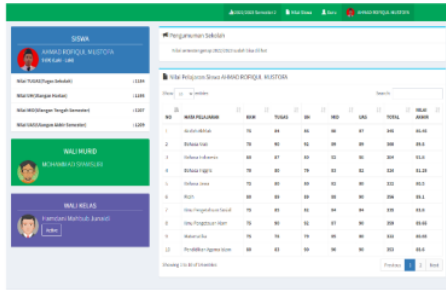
2021/2022 Semester 1 | Nilai Siswa | Akun | AHMAD RORIQUL MUSTOFA

SISWA
AHMAD RORIQUL MUSTOFA
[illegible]

Nilai TUGAS (Tugas Sekolah) : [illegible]
Nilai UH (Ulangan Harian) : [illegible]
Nilai MID (Ulangan Tengah Semester) : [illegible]
Nilai UAS (Ulangan Akhir Semester) : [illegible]

WALI MURID
MOHAMMAD SYAMSURI

WALI KELAS
Hamdani Mahfudh Junaedi
Kelas

Pengumuman Sekolah
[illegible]

Nilai Pelajaran Siswa AHMAD RORIQUL MUSTOFA

Show 10 entries | Search:

| NO | MATA PELAJARAN | KKM | TUGAS | UH | MID | UAS | TOTAL | NILAI AKHIR |
|---|---|---|---|---|---|---|---|---|
| 1 | Al-Qur'an Hadits | 75 | 84 | 81 | 86 | 87 | 338 | 84.5 |
| 2 | Bahasa Arab | 75 | 90 | 91 | 89 | 89 | 359 | 89.8 |
| 3 | Bahasa Indonesia | 69 | 87 | 83 | 82 | 82 | 334 | 83.5 |
| 4 | Bahasa Inggris | 75 | 83 | 80 | 79 | 82 | 324 | 81.0 |
| 5 | Bahasa Jawa | 75 | 80 | 80 | 80 | 80 | 320 | 80.0 |
| 6 | Fiqih | 80 | 89 | 89 | 88 | 90 | 356 | 89.0 |
| 7 | Ilmu Pengetahuan Sosial | 75 | 83 | 81 | 84 | 84 | 332 | 83.0 |
| 8 | Ilmu Pengetahuan Alam | 70 | 90 | 92 | 87 | 90 | 359 | 89.8 |
| 9 | Matematika | 70 | 74 | 79 | 80 | 82 | 315 | 78.8 |
| 10 | Pendidikan Jasmani | 80 | 83 | 86 | 90 | 94 | 353 | 88.3 |

Showing 1 to 10 of 14 entries
Previous 1 2 Next